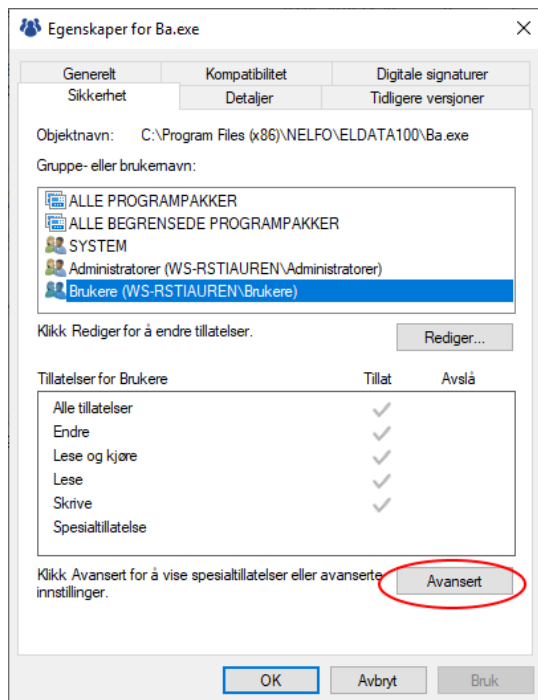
Egenskaper for Ba.exe

Generelt | Kompatibilitet | Digitale signaturer
Sikkerhet | Detaljer | Tidligere versjoner

Objektnavn: C:\Program Files (x86)\NELFO\ELDATA100\Ba.exe

Gruppe- eller brukernavn:

ALLE PROGRAMPAKKER
ALLE BEGRENSEDE PROGRAMPAKKER
SYSTEM
Administratorer (WS-RSTIAUREN\Administratorer)
Brukere (WS-RSTIAUREN\Brukere)

Klikk Rediger for å endre tillatelser.

Rediger...

| Tillatelser for Brukere | Tillat | Avslå |
|---|---|---|
| Alle tillatelser | ✓ | |
| Endre | ✓ | |
| Lese og kjøre | ✓ | |
| Lese | ✓ | |
| Skrive | ✓ | |
| Spesialtillatelse | | |

Klikk Avansert for å vise spesialtillatelser eller avanserte innstillinger.

Avansert

OK Avbryt Bruk